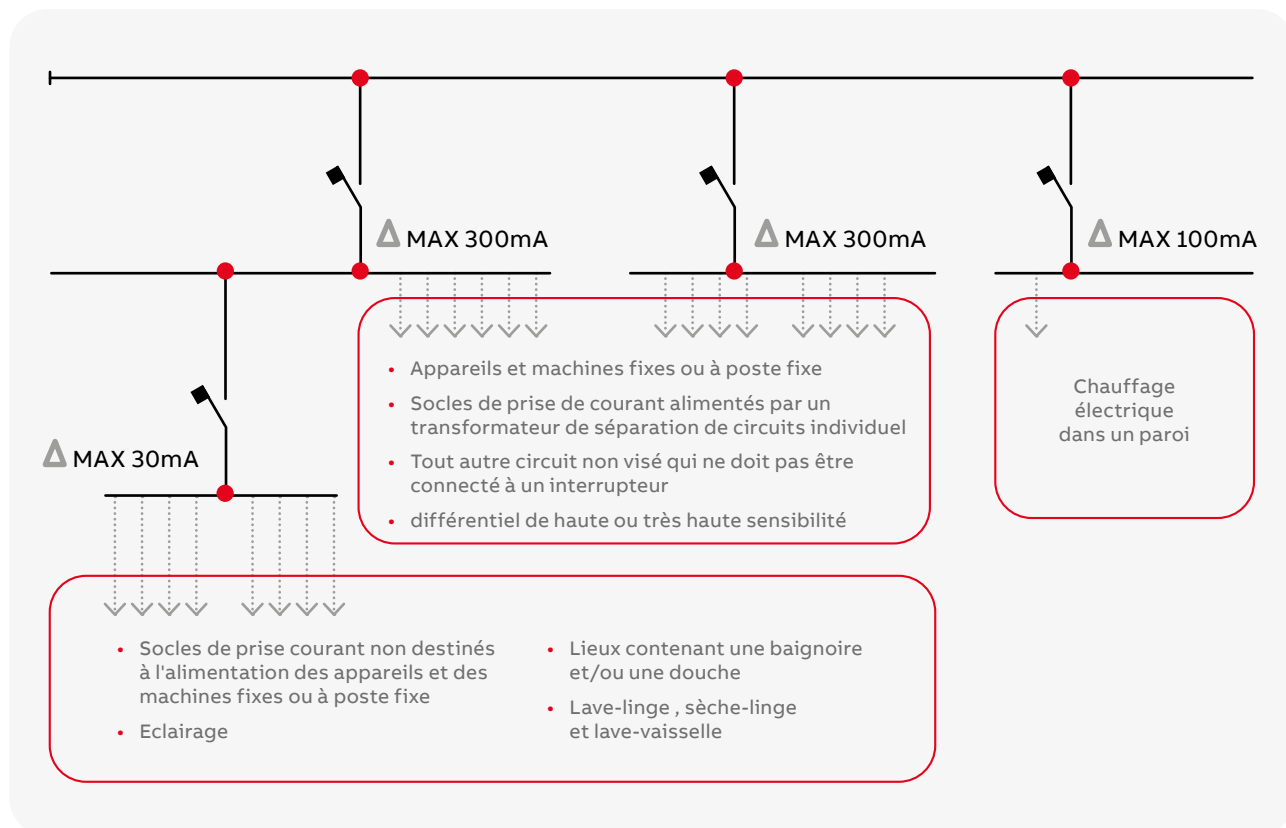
Δ MAX 300mA

Δ MAX 300mA

Δ MAX 100mA

Δ MAX 30mA

• Appareils et machines fixes ou à poste fixe
• Socles de prise de courant alimentés par un transformateur de séparation de circuits individuel
• Tout autre circuit non visé qui ne doit pas être connecté à un interrupteur
• différentiel de haute ou très haute sensibilité

Chauffage électrique dans un paroi

• Socles de prise courant non destinés à l'alimentation des appareils et des machines fixes ou à poste fixe
• Eclairage

• Lieux contenant une baignoire et/ou une douche
• Lave-linge , sèche-linge et lave-vaisselle